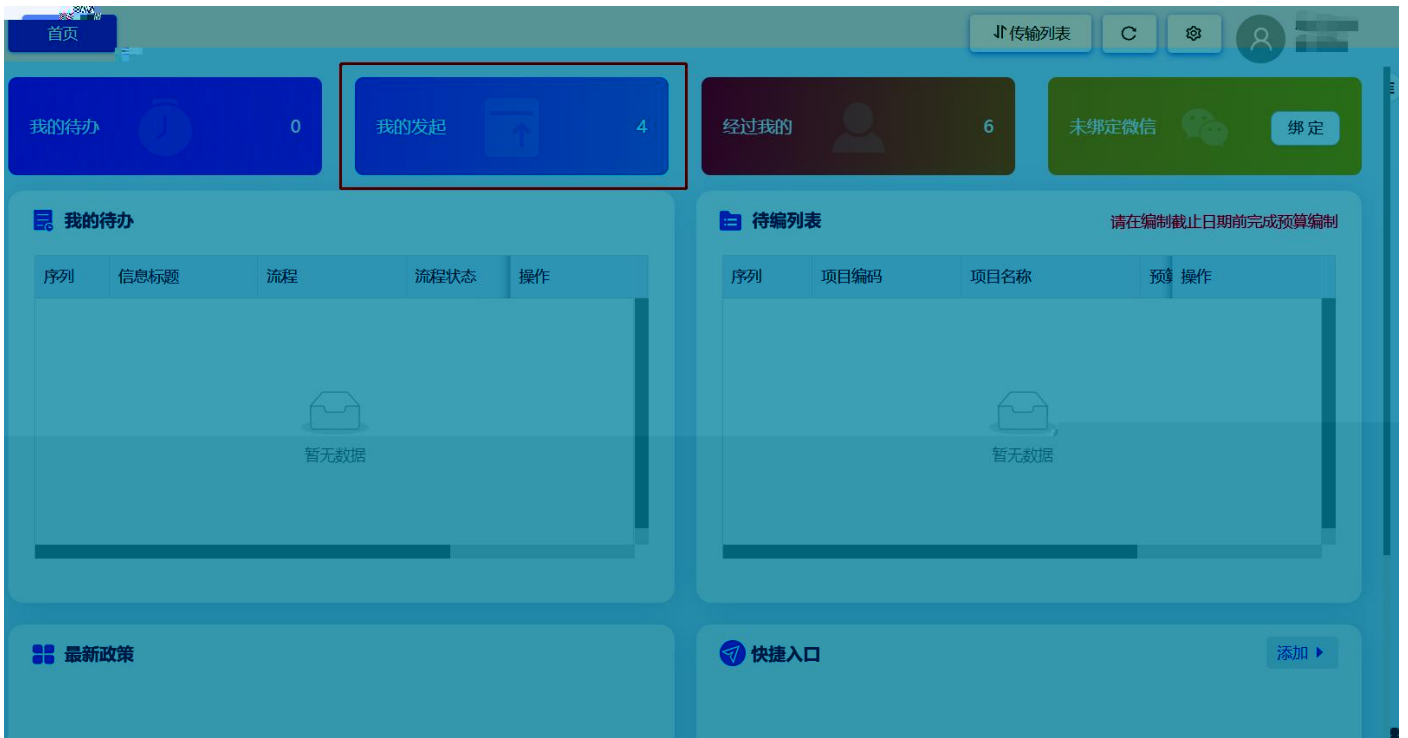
首页

传输列表

我的待办 0

我的发起 4

经过我的 6

未绑定微信 绑定

我的待办

| 序列 | 信息标题 | 流程 | 流程状态 | 操作 |
|---|---|---|---|---|

暂无数据

待编列表

请在编制截止日期前完成预算编制

| 序列 | 项目编码 | 项目名称 | 预算 | 操作 |
|---|---|---|---|---|

暂无数据

最新政策

快捷入口

添加